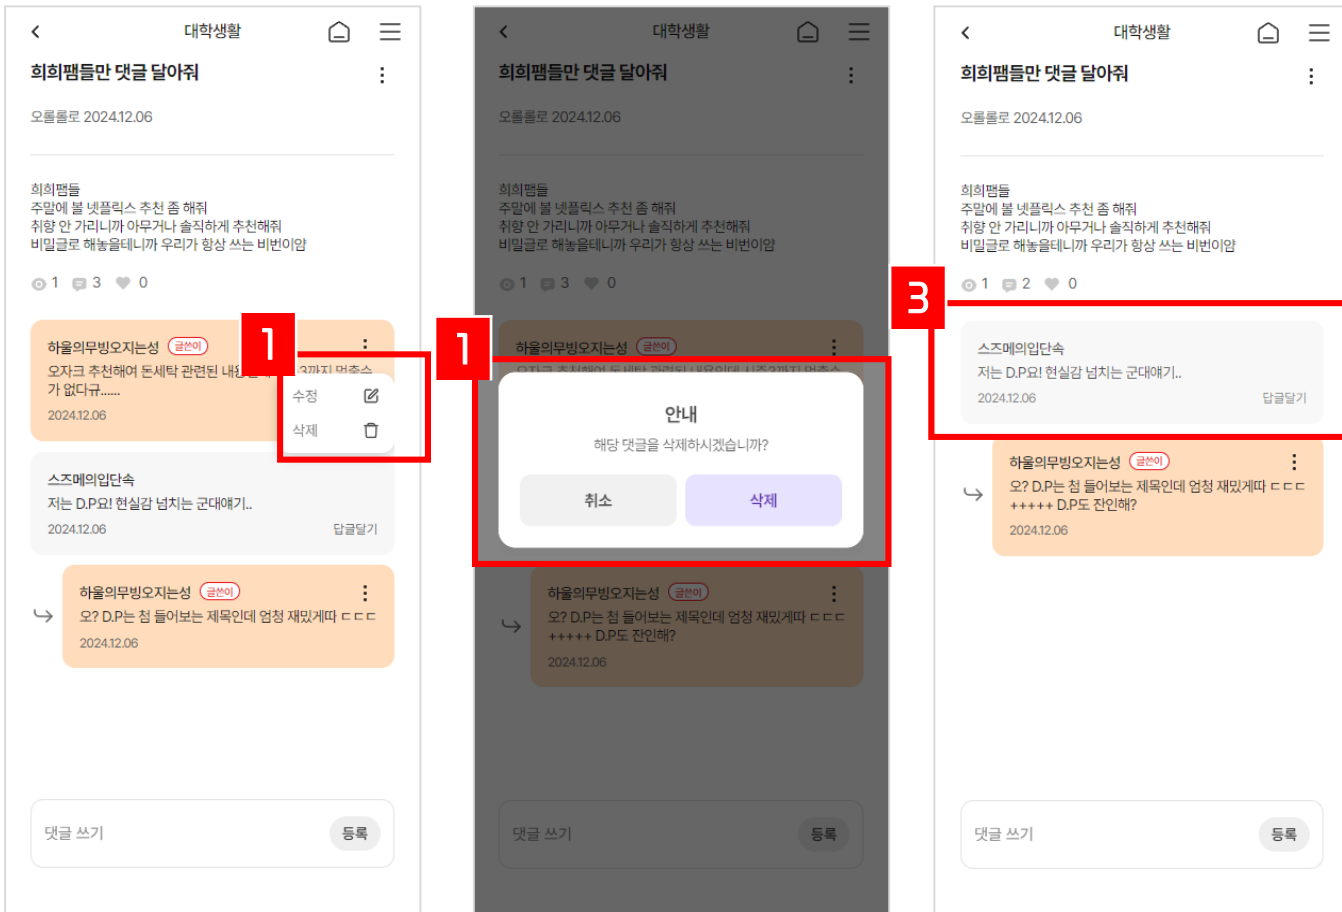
대학생활

희희팸들만 댓글 달아줘

오롤롤로 2024.12.06

희희팸들
주말에 볼 넷플릭스 추천 좀 해줘
취향 안 가리니까 아무거나 솔직하게 추천해줘
비밀글로 해놓을테니까 우리가 항상 쓰는 비번이얌

1 3 0

1

하울의무빙오지는성 글쓴이
오자크 추천해여 돈세탁 관련된 내용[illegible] 3까지 멈추스 가 없다규......
2024.12.06

수정
삭제

스즈메의입단속
저는 D.P요! 현실감 넘치는 군대얘기..
2024.12.06 답글달기

하울의무빙오지는성 글쓴이
오? D.P는 첨 들어보는 제목인데 엄청 재밌게따 ㄷㄷㄷ
2024.12.06

댓글 쓰기 등록

대학생활

희희팸들만 댓글 달아줘

오롤롤로 2024.12.06

희희팸들
주말에 볼 넷플릭스 추천 좀 해줘
취향 안 가리니까 아무거나 솔직하게 추천해줘
비밀글로 해놓을테니까 우리가 항상 쓰는 비번이얌

1 3 0

1

하울의무빙오지는성 글쓴이

안내
해당 댓글을 삭제하시겠습니까?
취소 삭제

하울의무빙오지는성 글쓴이
오? D.P는 첨 들어보는 제목인데 엄청 재밌게따 ㄷㄷㄷ +++++ D.P도 잔인해?
2024.12.06

댓글 쓰기 등록

대학생활

희희팸들만 댓글 달아줘

오롤롤로 2024.12.06

희희팸들
주말에 볼 넷플릭스 추천 좀 해줘
취향 안 가리니까 아무거나 솔직하게 추천해줘
비밀글로 해놓을테니까 우리가 항상 쓰는 비번이얌

3

1 2 0

스즈메의입단속
저는 D.P요! 현실감 넘치는 군대얘기..
2024.12.06 답글달기

하울의무빙오지는성 글쓴이
오? D.P는 첨 들어보는 제목인데 엄청 재밌게따 ㄷㄷㄷ +++++ D.P도 잔인해?
2024.12.06

댓글 쓰기 등록